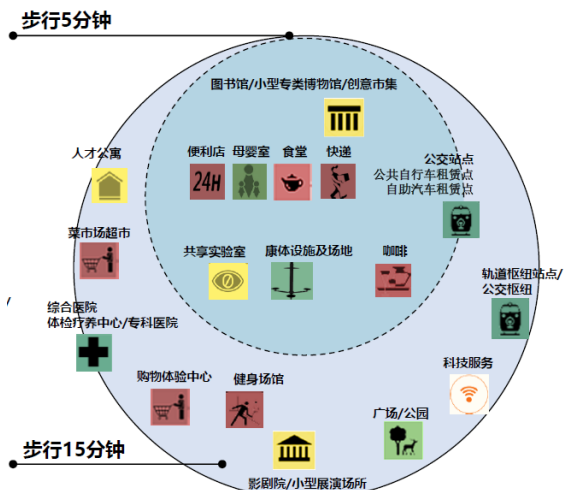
步行5分钟

图书馆/小型专类博物馆/创意市集

便利店 母婴室 食堂 快递

24H

人才公寓

公交站点
公共自行车租赁点
自助汽车租赁点

菜市场超市

共享实验室 康体设施及场地 咖啡

轨道枢纽站点/公交枢纽

综合医院
体检疗养中心/专科医院

科技服务

购物体验中心 健身场馆

广场/公园

步行15分钟

影剧院/小型展演场所